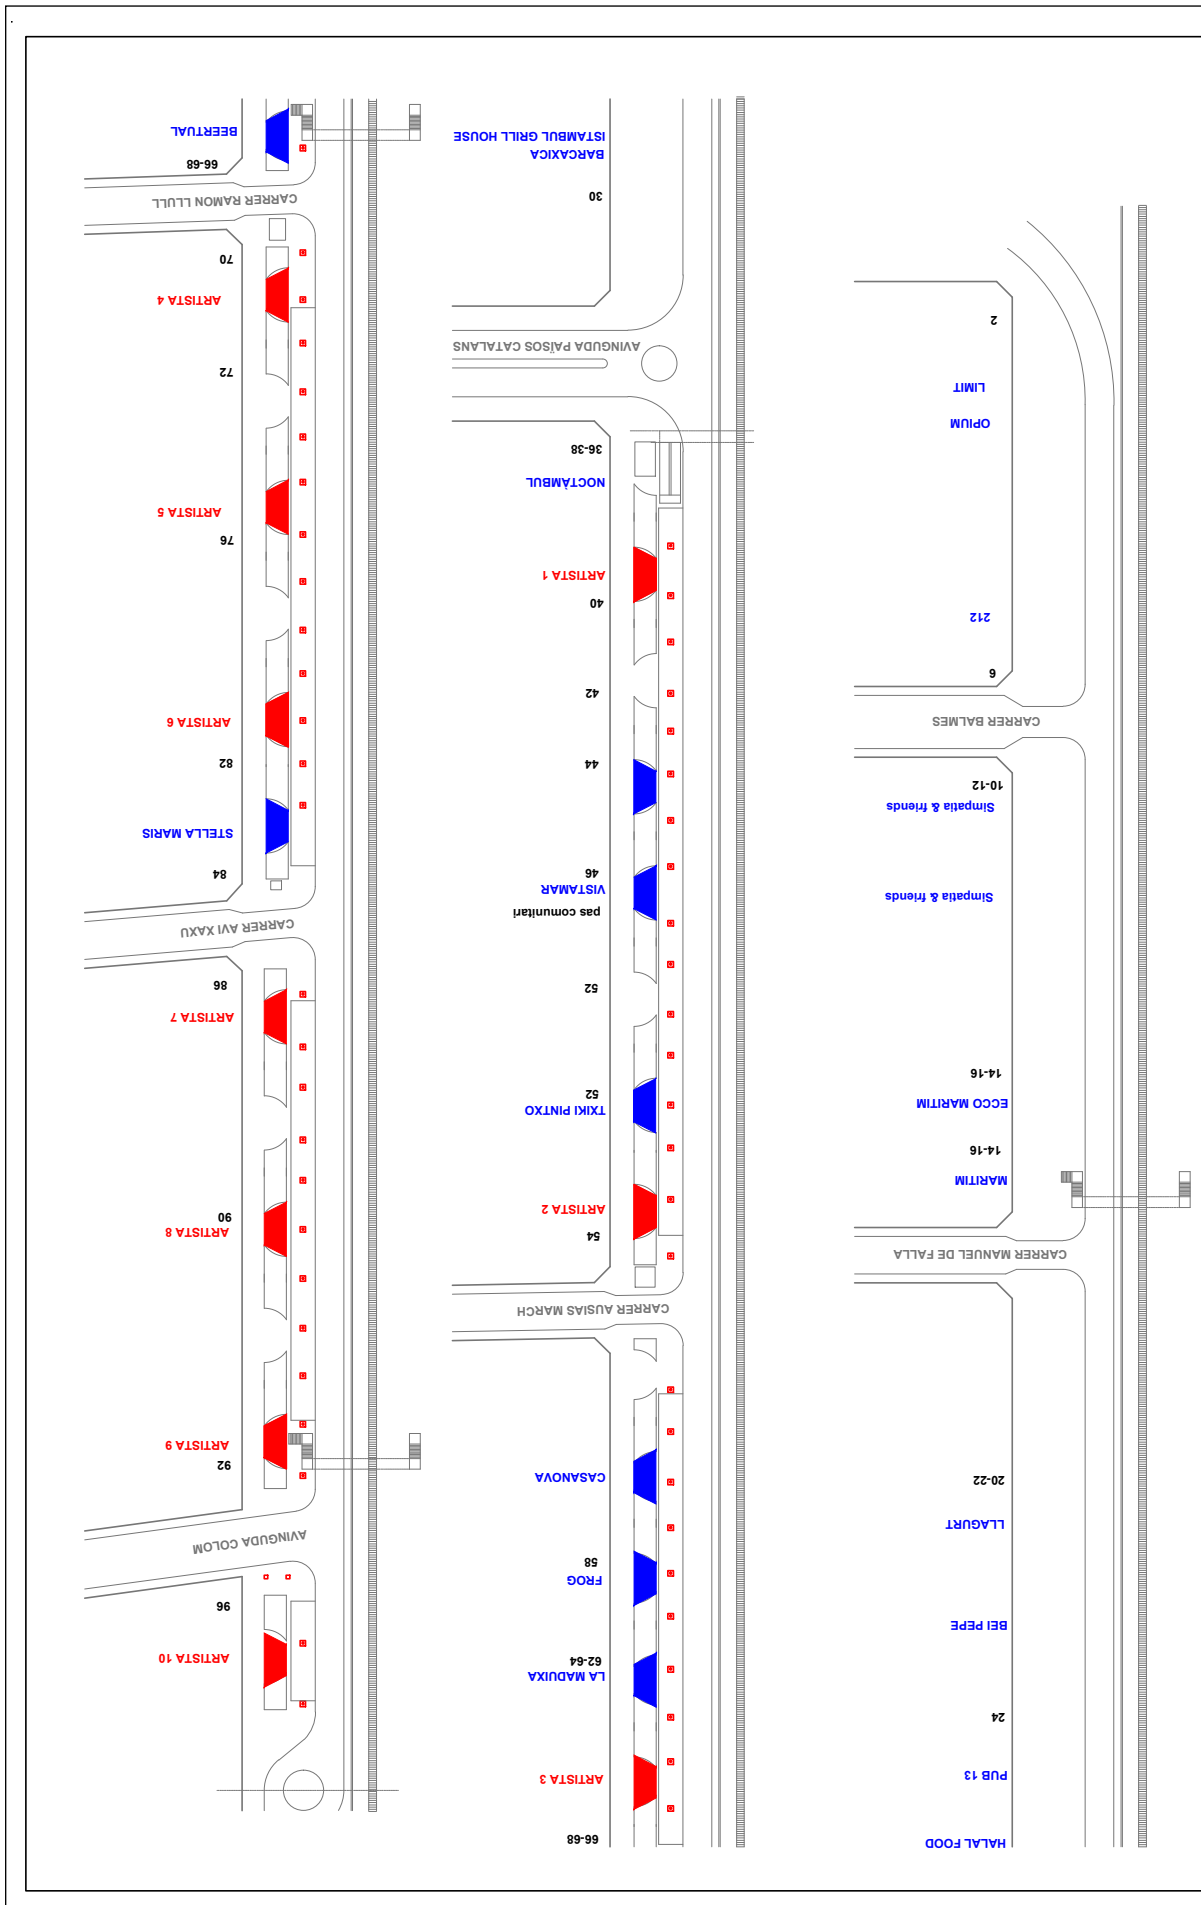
BEERTUAL
66-68
CARRER RAMON LLULL
70
ARTISTA 4
72
ARTISTA 5
76
ARTISTA 6
82
STELLA MARIS
84
CARRER AVI XAXU
86
ARTISTA 7
90
ARTISTA 8
ARTISTA 9
92
AVINGUDA COLOM
96
ARTISTA 10

ISTAMBUL GRILL HOUSE
BARCAXICA
30
AVINGUDA PAÏSOS CATALANS
36-38
NOCTAMBUL
ARTISTA 1
40
42
44
46
VISTAMAR
pas comunitari
52
52
TXIKI PINTXO
ARTISTA 2
54
CARRER AUSIAS MARCH
CASANOVA
58
FROG
62-64
LA MADUIXA
ARTISTA 3
66-68

2
LIMIT
OPIUM
212
6
CARRER BALMES
10-12
Simpatia & friends
Simpatia & friends
14-16
ECCO MARITIM
14-16
MARITIM
CARRER MANUEL DE FALLA
20-22
LLAGURT
BEI PEPE
24
PUB 13
HALAL FOOD